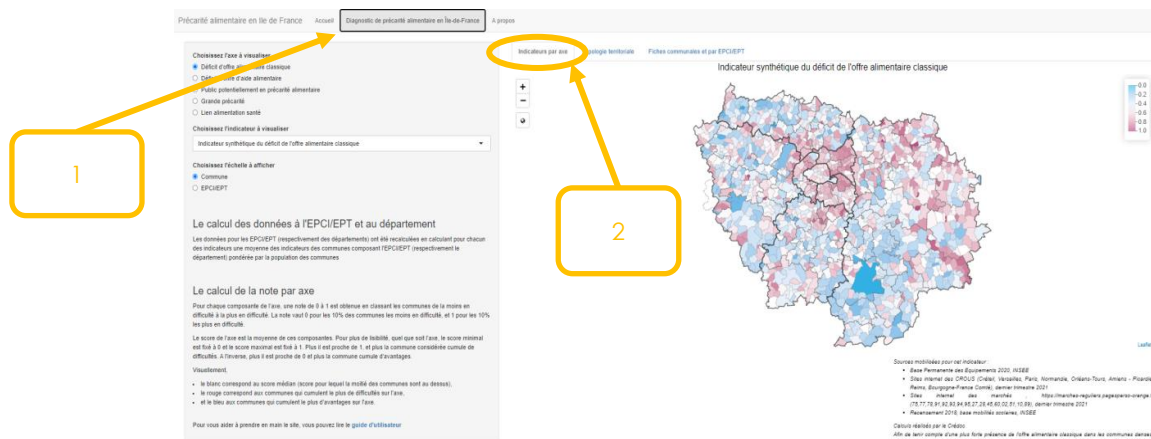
Précarité alimentaire en Ile de France Accueil Diagnostic de précarité alimentaire en Île-de-France A propos

Choisissez l'axe à visualiser
Déficit d'offre alimentaire classique
Déficit d'offre d'aide alimentaire
Public potentiellement en précarité alimentaire
Grande précarité
Lien alimentation santé

Choisissez l'indicateur à visualiser
Indicateur synthétique du déficit de l'offre alimentaire classique

Choisissez l'échelle à afficher
Commune
EPCI/EPT

Le calcul des données à l'EPCI/EPT et au département

Les données pour les EPCI/EPT (respectivement des départements) ont été recalculées en calculant pour chacun des indicateurs une moyenne des indicateurs des communes composant l'EPCI/EPT (respectivement le département) pondérée par la population des communes

Le calcul de la note par axe

Pour chaque composante de l'axe, une note de 0 à 1 est obtenue en classant les communes de la moins en difficulté à la plus en difficulté. La note vaut 0 pour les 10% des communes les moins en difficulté, et 1 pour les 10% les plus en difficulté.

Le score de l'axe est la moyenne de ces composantes. Pour plus de lisibilité, quel que soit l'axe, le score minimal est fixé à 0 et le score maximal est fixé à 1. Plus il est proche de 1, et plus la commune considérée cumule de difficultés. À l'inverse, plus il est proche de 0 et plus la commune cumule d'avantages.

Visuellement,

le blanc correspond au score médian (score pour lequel la moitié des communes sont au dessus).
le rouge correspond aux communes qui cumulent le plus de difficultés sur l'axe,
et le bleu aux communes qui cumulent le plus d'avantages sur l'axe.

Pour vous aider à prendre en main le site, vous pouvez lire le guide d'utilisateur

1

Indicateurs par axe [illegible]pologie territoriale Fiches communales et par EPCI/EPT

Indicateur synthétique du déficit de l'offre alimentaire classique

+
−

0.0
-0.2
-0.4
-0.6
-0.8
-1.0

2

Leafle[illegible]

Sources mobilisées pour cet indicateur :
Base Permanente des Equipements 2020, INSEE
Sites internet des CROUS (Créteil, Versailles, Paris, Normandie, Orléans-Tours, Amiens - Picardie, Reims, Bourgogne-Franche Comté), dernier trimestre 2021
Sites internet des marchés https://marches-reguliers.pagesjaunes-orange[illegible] (75,77,78,91,92,93,94,95,27,28,45,60,02,51,10,89), dernier trimestre 2021
Recensement 2018, base mobilités scolaires, INSEE

Calculs réalisés par le Crédoc.
Afin de tenir compte d'une plus forte présence de l'offre alimentaire classique dans les communes denses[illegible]